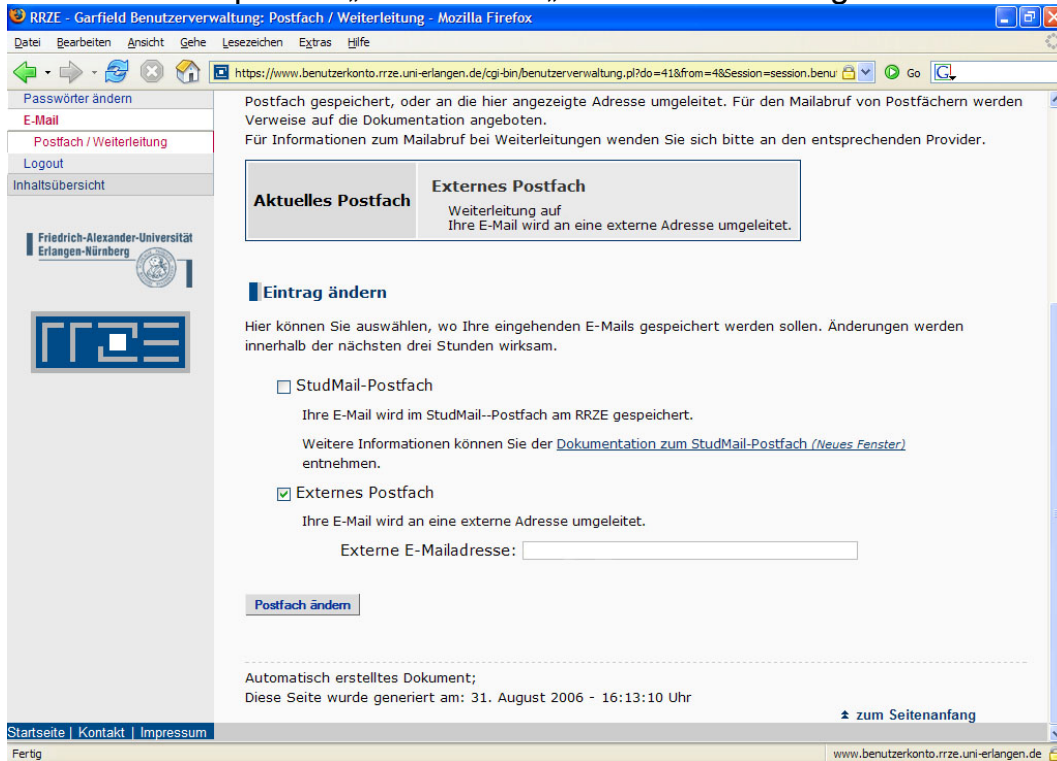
RRZE - Garfield Benutzerverwaltung: Postfach / Weiterleitung - Mozilla Firefox

Datei Bearbeiten Ansicht Gehe Lesezeichen Extras Hilfe

https://www.benutzerkonto.rrze.uni-erlangen.de/cgi-bin/benutzerverwaltung.pl?do=41&from=4&Session=session.benu

Go

Passwörter ändern
E-Mail
Postfach / Weiterleitung
Logout
Inhaltsübersicht

Friedrich-Alexander-Universität Erlangen-Nürnberg

Postfach gespeichert, oder an die hier angezeigte Adresse umgeleitet. Für den Mailabruf von Postfächern werden Verweise auf die Dokumentation angeboten.
Für Informationen zum Mailabruf bei Weiterleitungen wenden Sie sich bitte an den entsprechenden Provider.

| Aktuelles Postfach | Externes Postfach<br>Weiterleitung auf<br>Ihre E-Mail wird an eine externe Adresse umgeleitet. |
|---|---|

Eintrag ändern

Hier können Sie auswählen, wo Ihre eingehenden E-Mails gespeichert werden sollen. Änderungen werden innerhalb der nächsten drei Stunden wirksam.

StudMail-Postfach

Ihre E-Mail wird im StudMail--Postfach am RRZE gespeichert.

Weitere Informationen können Sie der Dokumentation zum StudMail-Postfach (Neues Fenster) entnehmen.

Externes Postfach

Ihre E-Mail wird an eine externe Adresse umgeleitet.

Externe E-Mailadresse:

Postfach ändern

Automatisch erstelltes Dokument;
Diese Seite wurde generiert am: 31. August 2006 - 16:13:10 Uhr

zum Seitenanfang

Startseite | Kontakt | Impressum

Fertig

www.benutzerkonto.rrze.uni-erlangen.de